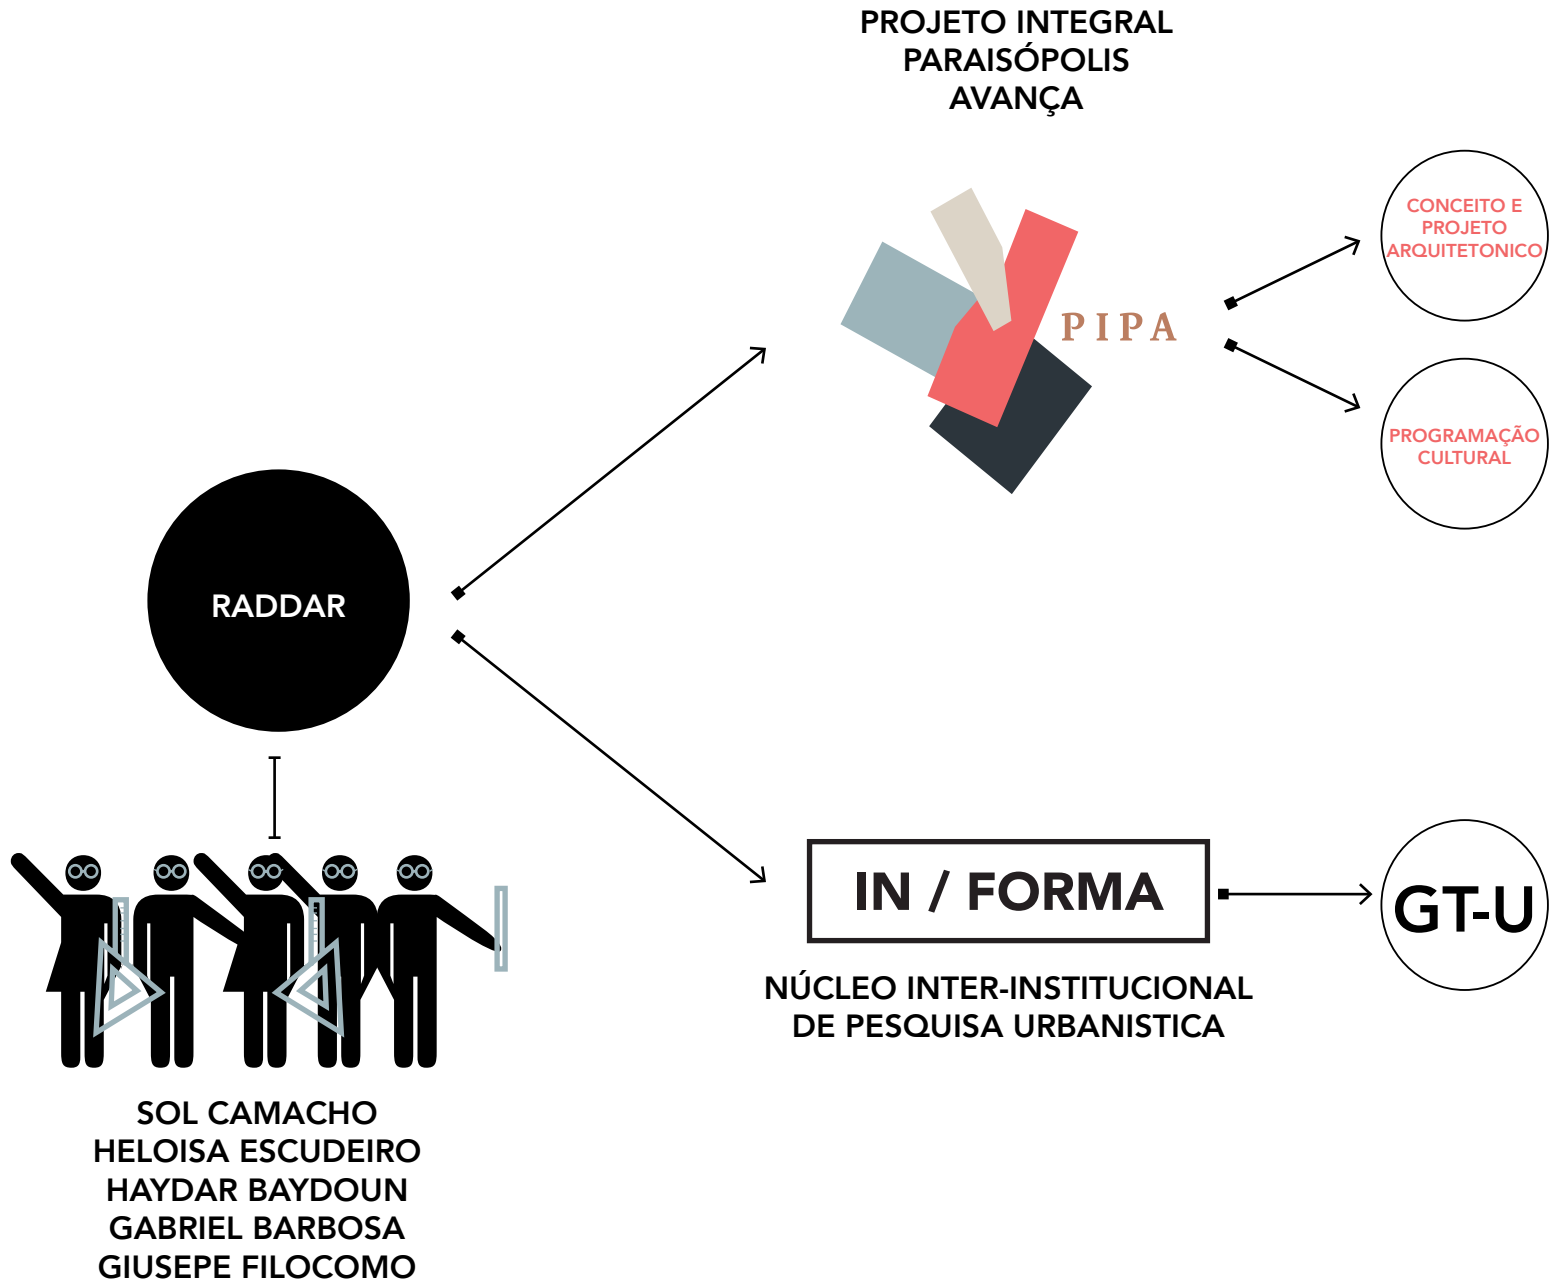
PROJETO INTEGRAL
PARAISÓPOLIS
AVANÇA

PIPA

CONCEITO E PROJETO ARQUITETONICO

PROGRAMAÇÃO CULTURAL

RADDAR

IN / FORMA

NÚCLEO INTER-INSTITUCIONAL
DE PESQUISA URBANISTICA

GT-U

SOL CAMACHO
HELOISA ESCUDEIRO
HAYDAR BAYDOUN
GABRIEL BARBOSA
GIUSEPE FILOCOMO